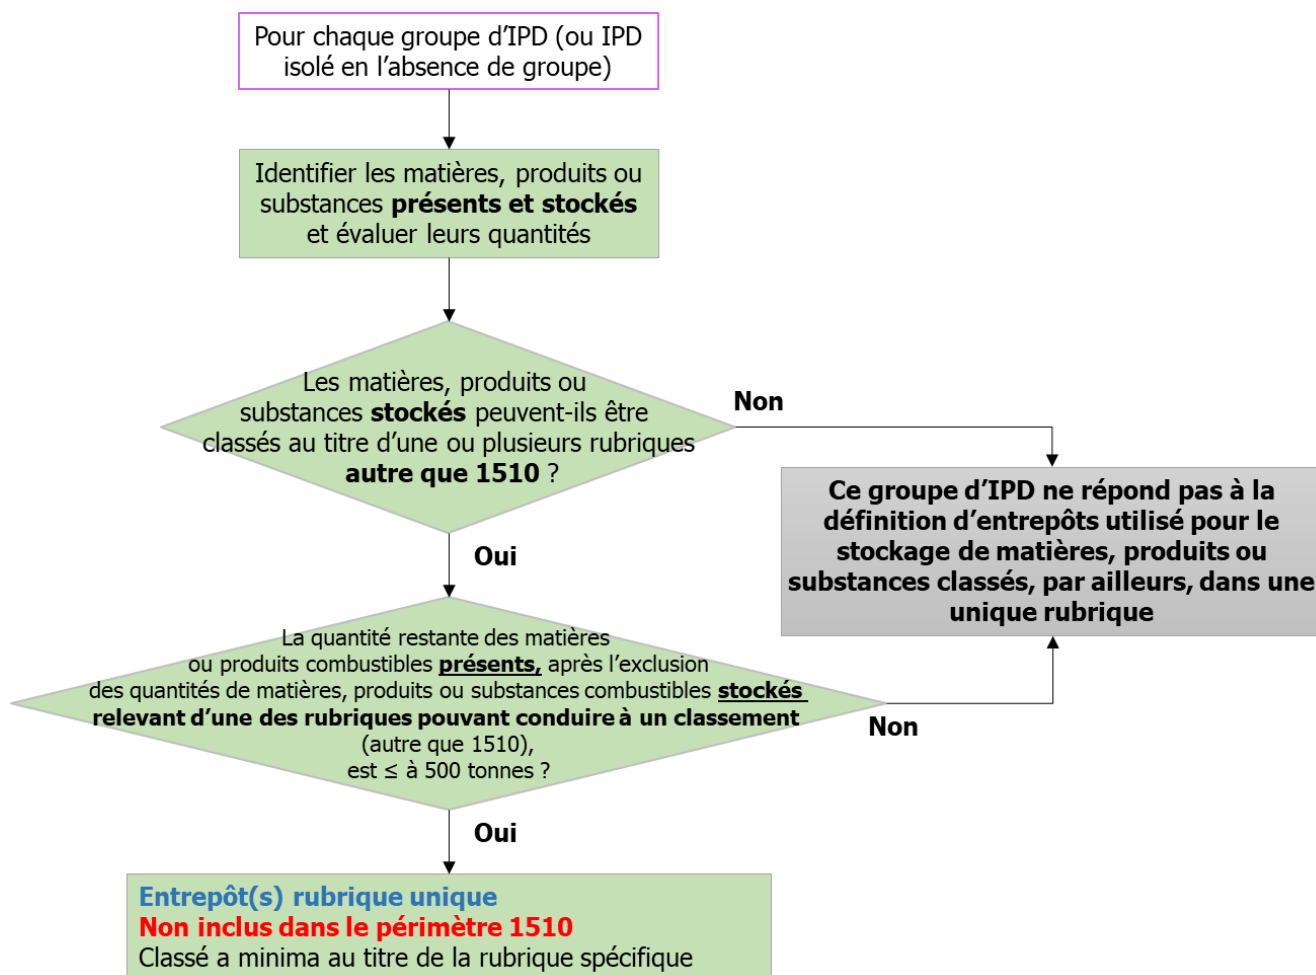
Pour chaque groupe d'IPD (ou IPD isolé en l'absence de groupe)

Identifier les matières, produits ou substances **présents et stockés** et évaluer leurs quantités

Les matières, produits ou substances **stockés** peuvent-ils être classés au titre d'une ou plusieurs rubriques **autre que 1510** ?

Non

Ce groupe d'IPD ne répond pas à la définition d'entrepôts utilisé pour le stockage de matières, produits ou substances classés, par ailleurs, dans une unique rubrique

Oui

La quantité restante des matières ou produits combustibles **présents,** après l'exclusion des quantités de matières, produits ou substances combustibles **stockés relevant d'une des rubriques pouvant conduire à un classement** (autre que 1510), est $\leq$ à 500 tonnes ?

Non

Oui

Entrepôt(s) rubrique unique
Non inclus dans le périmètre 1510
Classé a minima au titre de la rubrique spécifique